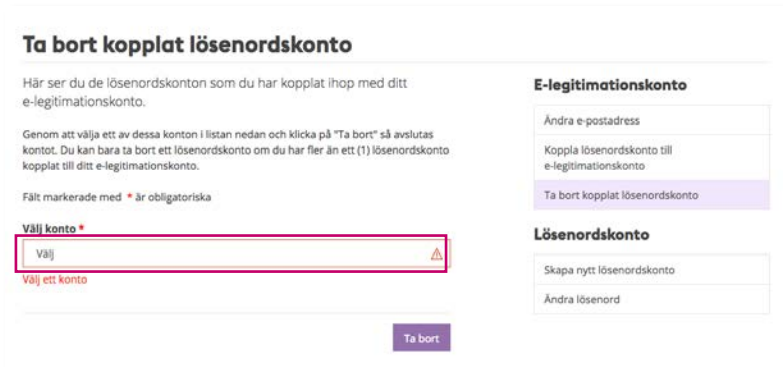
Ta bort kopplat lösenordskonto

Här ser du de lösenordskonton som du har kopplat ihop med ditt e-legitimationskonto.

Genom att välja ett av dessa konton i listan nedan och klicka på "Ta bort" så avslutas kontot. Du kan bara ta bort ett lösenordskonto om du har fler än ett (1) lösenordskonto kopplat till ditt e-legitimationskonto.

Fält markerade med * är obligatoriska

Välj konto *

Välj

Välj ett konto

Ta bort

E-legitimationskonto

Ändra e-postadress

Koppla lösenordskonto till e-legitimationskonto

Ta bort kopplat lösenordskonto

Lösenordskonto

Skapa nytt lösenordskonto

Ändra lösenord